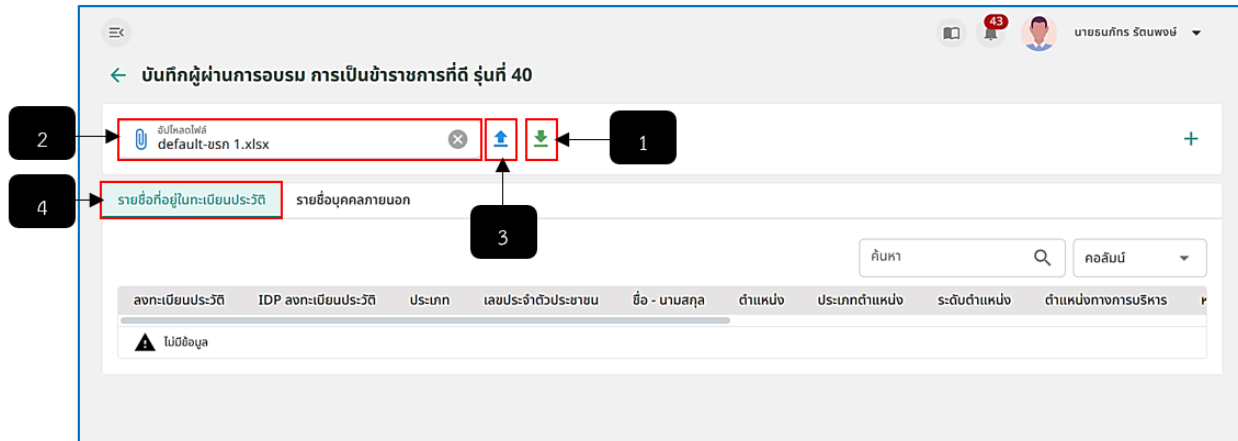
43

นายธนภัทร รัตนพงษ์

บันทึกผู้ผ่านการอบรม การเป็นข้าราชการที่ดี รุ่นที่ 40

2

อัปโหลดไฟล์
default-ขรก 1.xlsx

1

+

4

รายชื่อที่อยู่ในทะเบียนประวัติ

รายชื่อบุคคลภายนอก

3

ค้นหา

คอลัมน์

| ลงทะเบียนประวัติ | IDP ลงทะเบียนประวัติ | ประเภท | เลขประจำตัวประชาชน | ชื่อ - นามสกุล | ตำแหน่ง | ประเภทตำแหน่ง | ระดับตำแหน่ง | ตำแหน่งทางการบริหาร | ห |
|---|---|---|---|---|---|---|---|---|---|

ไม่มีข้อมูล